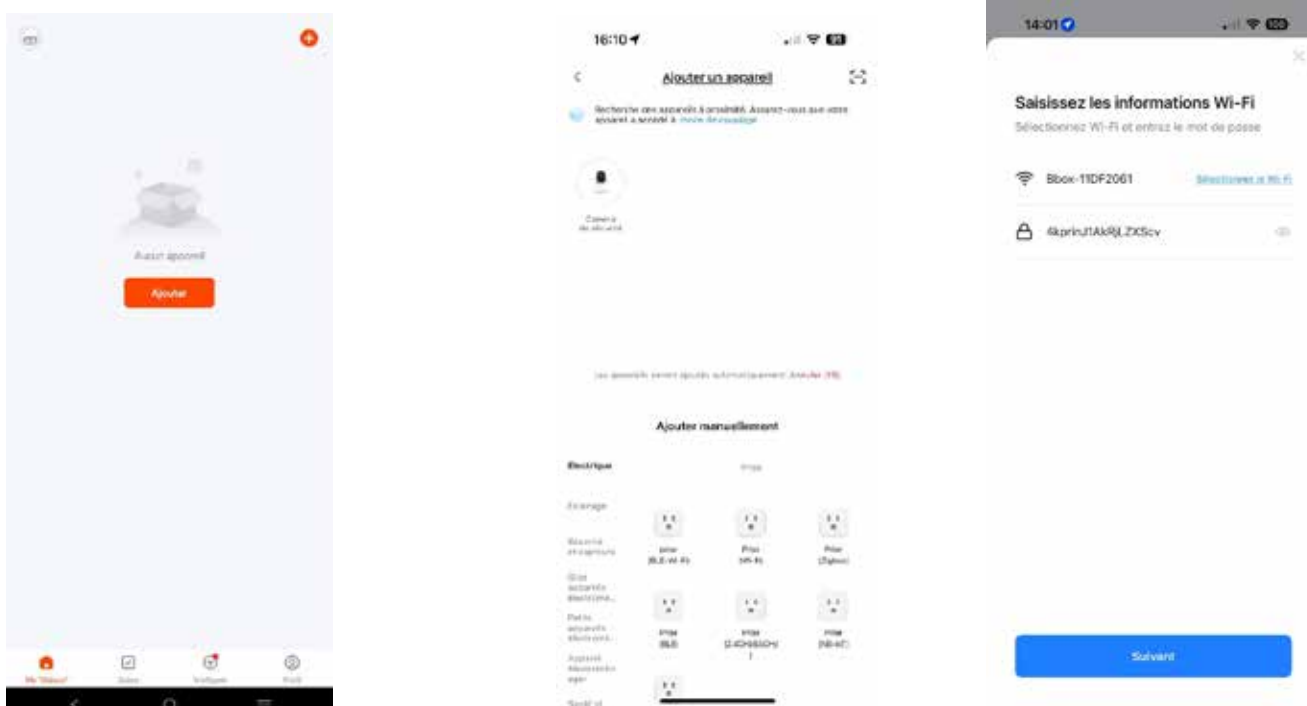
Aucun appareil

Ajouter

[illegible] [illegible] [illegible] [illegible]

16:10

Ajouter un appareil

Recherche des appareils à proximité. Assurez-vous que votre appareil a accédé à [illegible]

Caméra de sécurité

Les appareils seront ajoutés automatiquement. Annuler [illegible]

Ajouter manuellement

Electrique

Prise

Eclairage

Sécurité et capteurs

Gros appareils électromé...

Petits appareils électromé...

Appareil électroménager

Santé et

Prise (BLE+Wi-Fi)

Prise (Wi-Fi)

Prise (Zigbee)

Prise (BLE)

Prise (2.4GHz&5GHz)

Prise (NB-IoT)

14:01

Saisissez les informations Wi-Fi

Sélectionnez Wi-Fi et entrez le mot de passe

Bbox-11DF2061

Sélectionner le Wi-Fi

4kprinJ1AkRjLZXScv

Suivant